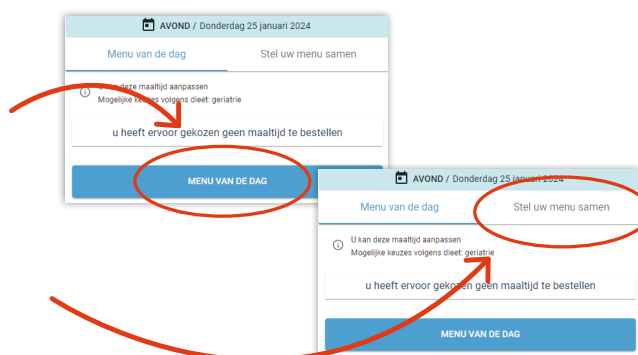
AVOND / Donderdag 25 januari 2024

Menu van de dag

Stel uw menu samen

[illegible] deze maaltijd aanpassen
Mogelijke keuzes volgens dieet: geriatrie

u heeft ervoor gekozen geen maaltijd te bestellen

MENU VAN DE DAG

AVOND / Donderdag 25 januari 2024

Menu van de dag

Stel uw menu samen

U kan deze maaltijd aanpassen
Mogelijke keuzes volgens dieet: geriatrie

u heeft ervoor gekozen geen maaltijd te bestellen

MENU VAN DE DAG